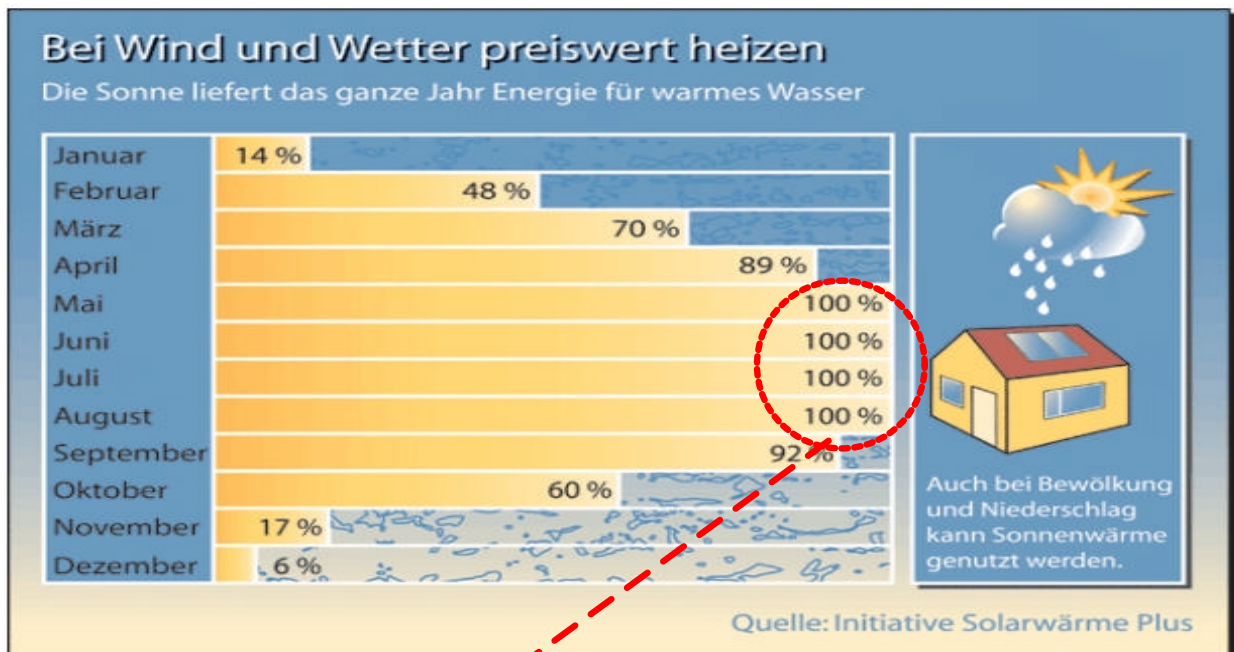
Bei Wind und Wetter preiswert heizen

Die Sonne liefert das ganze Jahr Energie für warmes Wasser

| | |
|---|---|
| Januar | 14 % |
| Februar | 48 % |
| März | 70 % |
| April | 89 % |
| Mai | 100 % |
| Juni | 100 % |
| Juli | 100 % |
| August | 100 % |
| September | 92 % |
| Oktober | 60 % |
| November | 17 % |
| Dezember | 6 % |

Auch bei Bewölkung und Niederschlag kann Sonnenwärme genutzt werden.

Quelle: Initiative Solarwärme Plus